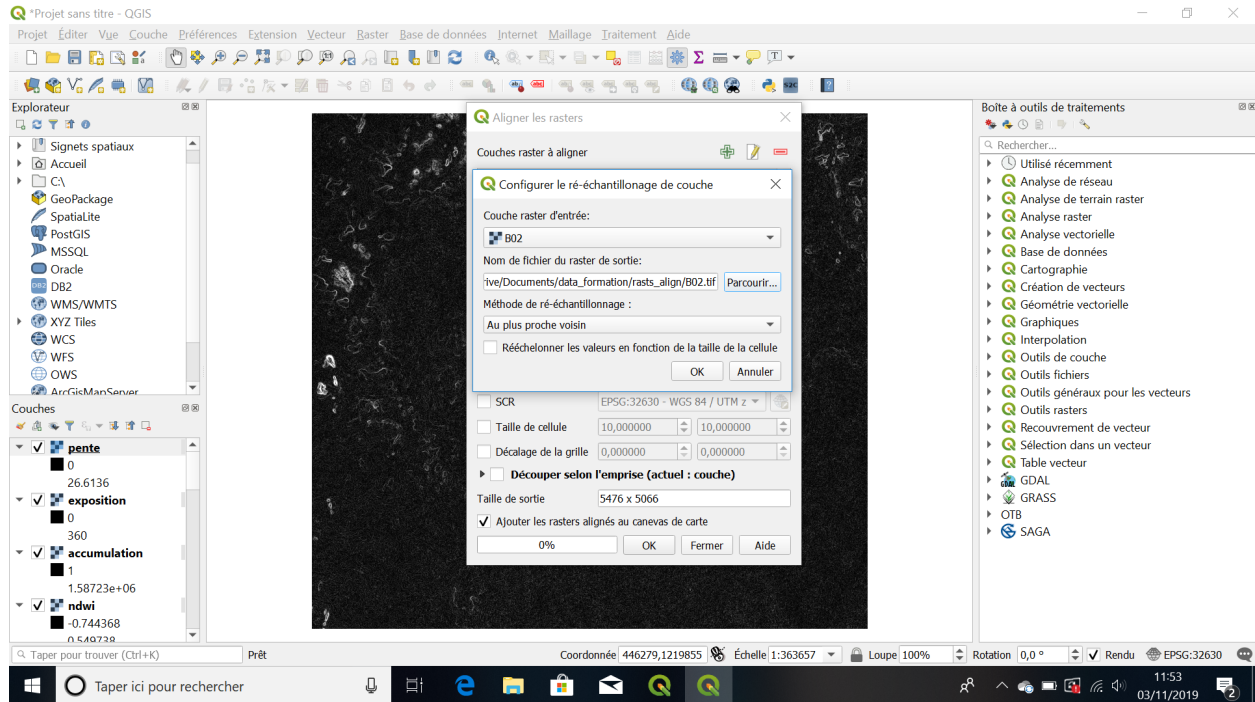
*Projet sans titre - QGIS

Projet Éditer Vue Couche Préférences Extension Vecteur Raster Base de données Internet Maillage Traitement Aide

Explorateur

Signets spatiaux
Accueil
C:\
GeoPackage
SpatiaLite
PostGIS
MSSQL
Oracle
DB2
WMS/WMTS
XYZ Tiles
WCS
WFS
OWS
ArcGisMapServer

Couches

pente
0
26.6136
exposition
0
360
accumulation
1
1.58723e+06
ndwi
-0.744368
0.549738

Aligner les rasters

Couches raster à aligner

Configurer le ré-échantillonage de couche

Couche raster d'entrée:
B02
Nom de fichier du raster de sortie:
ive/Documents/data_formation/rasts_align/B02.tif Parcourir...
Méthode de ré-échantillonnage :
Au plus proche voisin
Rééchelonner les valeurs en fonction de la taille de la cellule
OK Annuler

SCR EPSG:32630 - WGS 84 / UTM z
Taille de cellule 10,000000 10,000000
Décalage de la grille 0,000000 0,000000
Découper selon l'emprise (actuel : couche)
Taille de sortie 5476 x 5066
Ajouter les rasters alignés au canevas de carte
0% OK Fermer Aide

Boîte à outils de traitements

Rechercher...
Utilisé récemment
Analyse de réseau
Analyse de terrain raster
Analyse raster
Analyse vectorielle
Base de données
Cartographie
Création de vecteurs
Géométrie vectorielle
Graphiques
Interpolation
Outils de couche
Outils fichiers
Outils généraux pour les vecteurs
Outils rasters
Recouvrement de vecteur
Sélection dans un vecteur
Table vecteur
GDAL
GRASS
OTB
SAGA

Taper pour trouver (Ctrl+K) Prêt Coordonnée 446279,1219855 Échelle 1:363657 Loupe 100% Rotation 0,0 ° Rendu EPSG:32630

Taper ici pour rechercher
11:53
03/11/2019